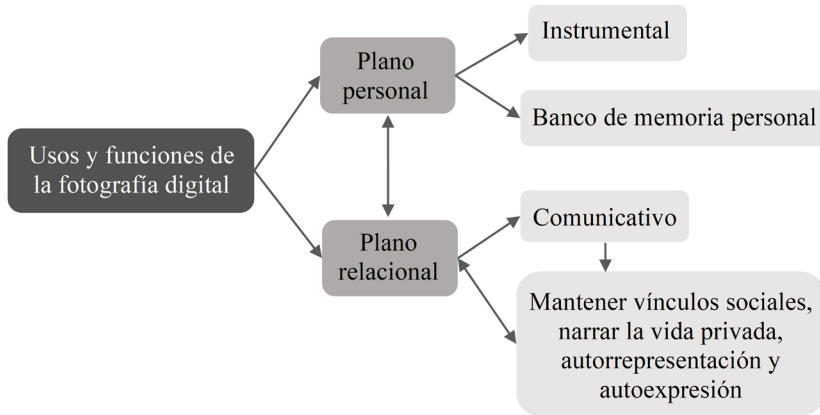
Usos y funciones de la fotografía digital

Plano personal

Instrumental

Banco de memoria personal

Plano relacional

Comunicativo

Mantener vínculos sociales, narrar la vida privada, autorrepresentación y autoexpresión